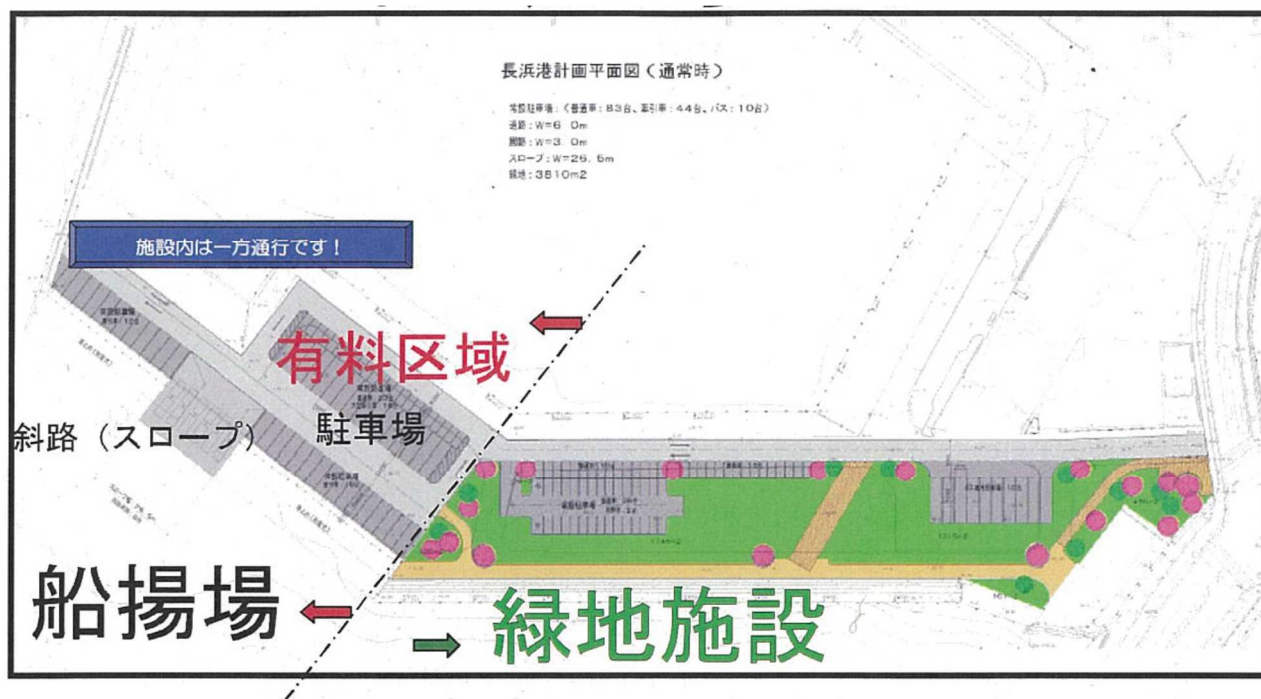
長浜港計画平面図（通常時）

常設駐車場：（普通車：83台、牽引車：44台、バス：10台）
道路：W=6.0m
園路：W=3.0m
スロープ：W=26.6m
緑地：3810m2

施設内は一方通行です！

有料区域

斜路（スロープ）

駐車場

船揚場

緑地施設